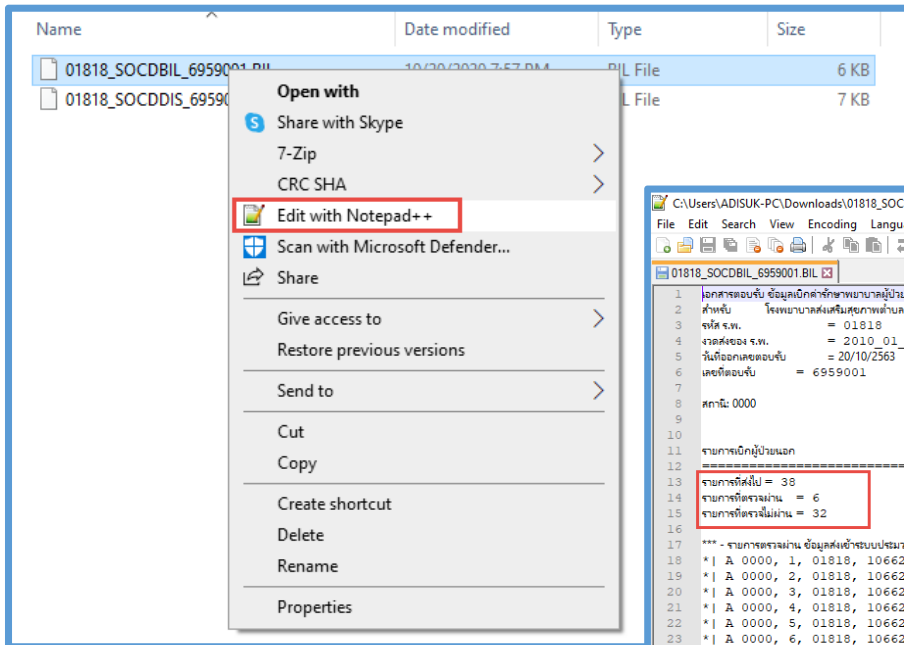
| Name | Date modified | Type | Size |
|---|---|---|---|
| 01818_SOCDBIL_6959001.BIL | 10/20/2020 7:57 PM | BIL File | 6 KB |
| 01818_SOCDDIS_6959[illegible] | | BIL File | 7 KB |

Open with
Share with Skype
7-Zip
CRC SHA
Edit with Notepad++
Scan with Microsoft Defender...
Share
Give access to
Restore previous versions
Send to
Cut
Copy
Create shortcut
Delete
Rename
Properties

C:\Users\ADISUK-PC\Downloads\01818_SOC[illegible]
File Edit Search View Encoding Langu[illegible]
01818_SOCDBIL_6959001.BIL

1 เอกสารตอบรับ ข้อมูลเบิกค่ารักษาพยาบาลผู้ป่วย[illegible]
2 สำหรับ โรงพยาบาลส่งเสริมสุขภาพตำบล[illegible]
3 รหัส ร.พ. = 01818
4 งวดส่งของ ร.พ. = 2010_01_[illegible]
5 วันที่ออกเลขตอบรับ = 20/10/2563
6 เลขที่ตอบรับ = 6959001
7
8 สถานะ: 0000
9
10
11 รายการเบิกผู้ป่วยนอก
12 ==============================
13 รายการที่ส่งไป = 38
14 รายการที่ตรวจผ่าน = 6
15 รายการที่ตรวจไม่ผ่าน = 32
16
17 *** - รายการตรวจผ่าน ข้อมูลส่งเข้าระบบประมว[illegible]
18 *| A 0000, 1, 01818, 10662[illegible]
19 *| A 0000, 2, 01818, 10662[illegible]
20 *| A 0000, 3, 01818, 10662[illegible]
21 *| A 0000, 4, 01818, 10662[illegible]
22 *| A 0000, 5, 01818, 10662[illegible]
23 *| A 0000, 6, 01818, 10662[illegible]